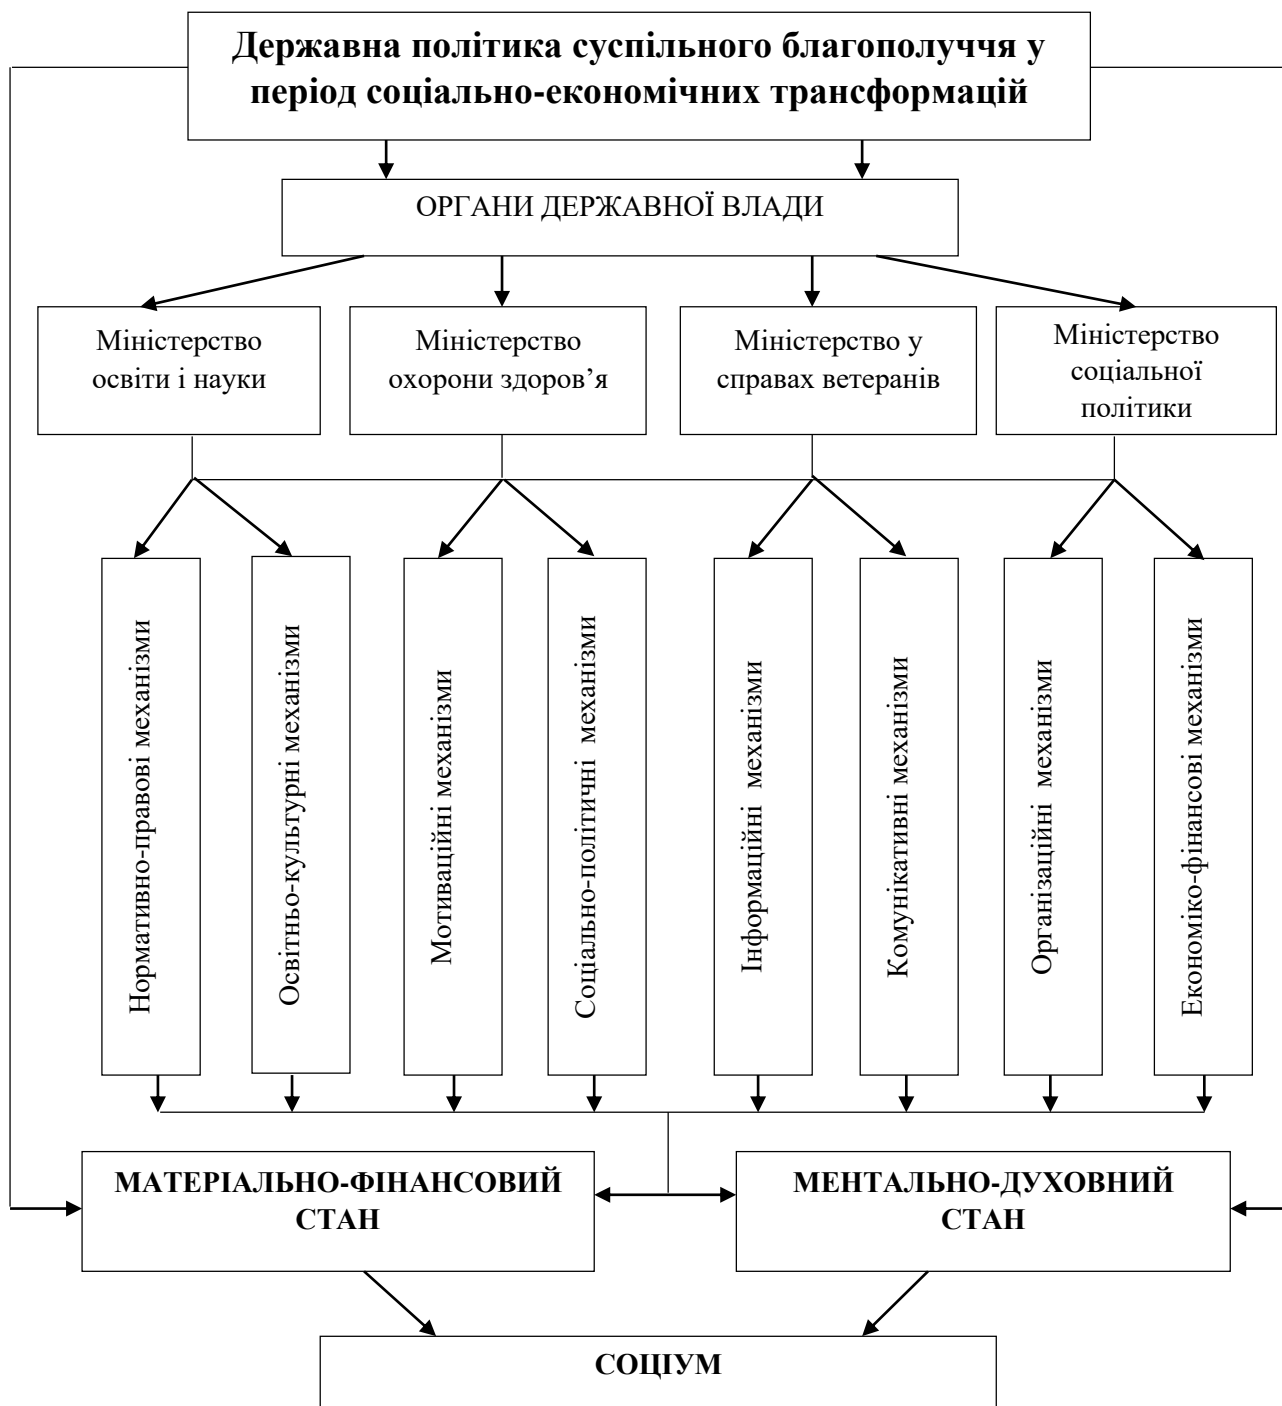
Державна політика суспільного благополуччя у період соціально-економічних трансформацій

ОРГАНИ ДЕРЖАВНОЇ ВЛАДИ

Міністерство освіти і науки

Міністерство охорони здоров’я

Міністерство у справах ветеранів

Міністерство соціальної політики

Нормативно-правові механізми

Освітньо-культурні механізми

Мотиваційні механізми

Соціально-політичні механізми

Інформаційні механізми

Комунікативні механізми

Організаційні механізми

Економіко-фінансові механізми

МАТЕРІАЛЬНО-ФІНАНСОВИЙ СТАН

МЕНТАЛЬНО-ДУХОВНИЙ СТАН

СОЦІУМ